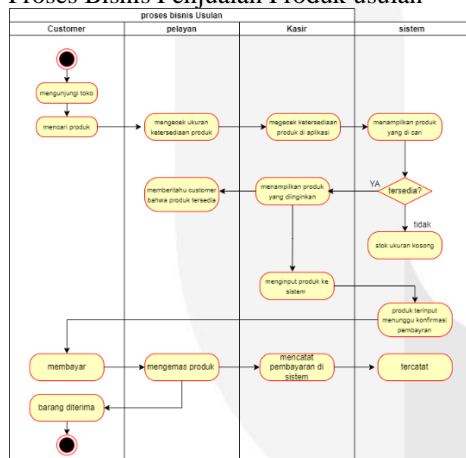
Proses Bisnis Penjualan Produk usulan

proses bisnis Usulan

| Customer | pelayan | Kasir | sistem |
|---|---|---|---|

mengunjungi toko

mencari produk

mengecek ukuran ketersediaan produk

megecek ketersediaan produk di aplikasi

menampilkan produk yang di cari

YA

tersedia?

tidak

stok ukuran kosong

memberitahu customer bahwa produk tersedia

menampilkan produk yang diinginkan

menginput produk ke sistem

produk terinput menunggu konfirmasi pembayran

membayar

mengemas produk

mencatat pembayaran di sistem

tercatat

barang diterima